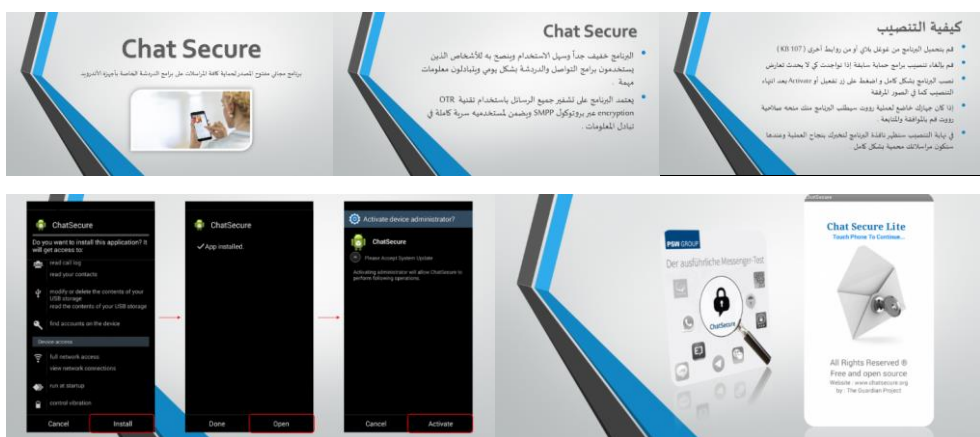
Chat Secure

برنامج مجاني مفتوح المصدر لحماية كافة المراسلات على برامج الدردشة الخاصة بأجهزة الأندرويد

Chat Secure

• البرنامج خفيف جداً وسهل الاستخدام وينصح به للأشخاص الذين يستخدمون برامج التواصل والدردشة بشكل يومي ويتبادلون معلومات مهمة .

• يعتمد البرنامج على تشفير جميع الرسائل باستخدام تقنية OTR encryption عبر بروتوكول SMPP ويضمن لمستخدميه سرية كاملة في تبادل المعلومات .

كيفية التنصيب

• قم بتحميل البرنامج من غوغل بلاي أو من روابط أخرى (KB 107)

• قم بإلغاء تنصيب برامج حماية سابقة إذا تواجدت كي لا يحدث تعارض

• نصب البرنامج بشكل كامل و اضغط على زر تفعيل أو Activate بعد انتهاء التنصيب كما في الصور المرفقة

• إذا كان جهازك خاضع لعملية رووت سيطلب البرنامج منك منحه صلاحية رووت قم بالموافقة والمتابعة .

• في نهاية التنصيب ستظهر نافذة البرنامج لتخبرك بنجاح العملية وعندها ستكون مراسلاتك محمية بشكل كامل

ChatSecure
Do you want to install this application? It will get access to:
read call log
read your contacts
modify or delete the contents of your USB storage
read the contents of your USB storage
find accounts on the device
Device access
full network access
view network connections
run at startup
control vibration
Cancel
Install

ChatSecure
App installed.
Done
Open

Activate device administrator?
ChatSecure
Please Accept System Update
Activating administrator will allow ChatSecure to perform following operations:
Cancel
Activate

PSW GROUP
Der ausführliche Messenger-Test
ChatSecure

ChatSecure
Chat Secure Lite
Touch Phone To Continue...
All Rights Reserved ®
Free and open source
Website : www.chatsecure.org
by : The Guardian Project